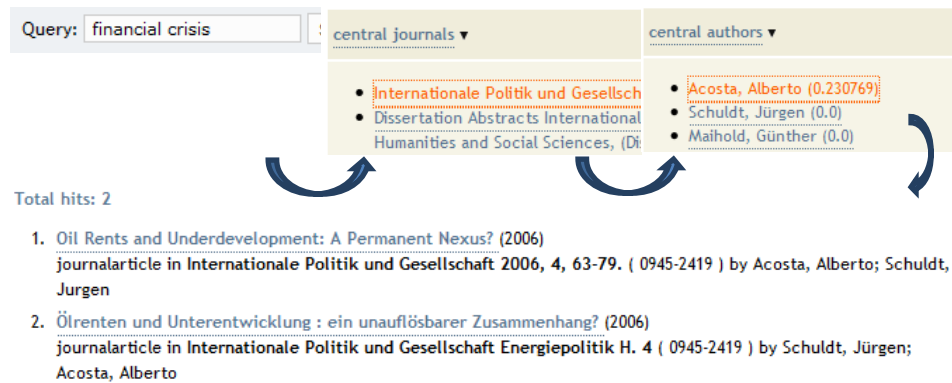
Query: financial crisis

central journals ▾

- Internationale Politik und Gesellsch
- Dissertation Abstracts International Humanities and Social Sciences, (Di

central authors ▾

- Acosta, Alberto (0.230769)
- Schuldt, Jürgen (0.0)
- Maihold, Günther (0.0)

Total hits: 2

1. Oil Rents and Underdevelopment: A Permanent Nexus? (2006)
journalarticle in Internationale Politik und Gesellschaft 2006, 4, 63-79. ( 0945-2419 ) by Acosta, Alberto; Schuldt, Jurgen

2. Ölrenten und Unterentwicklung : ein unauflösbarer Zusammenhang? (2006)
journalarticle in Internationale Politik und Gesellschaft Energiepolitik H. 4 ( 0945-2419 ) by Schuldt, Jürgen; Acosta, Alberto